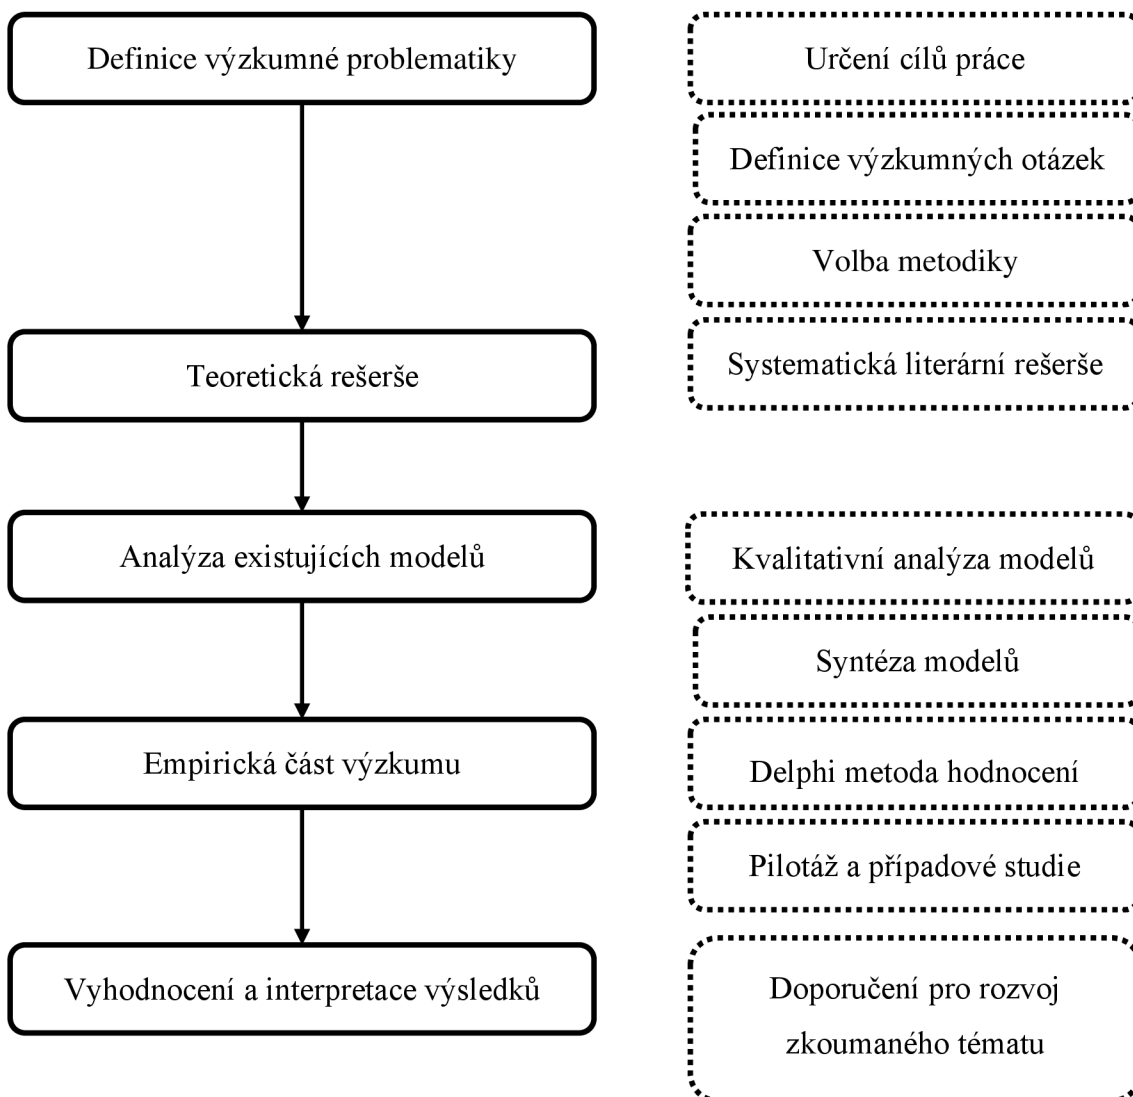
Definice výzkumné problematiky

Určení cílů práce

Definice výzkumných otázek

Volba metodiky

Teoretická rešerše

Systematická literární rešerše

Analýza existujících modelů

Kvalitativní analýza modelů

Syntéza modelů

Empirická část výzkumu

Delphi metoda hodnocení

Pilotáž a případové studie

Vyhodnocení a interpretace výsledků

Doporučení pro rozvoj zkoumaného tématu